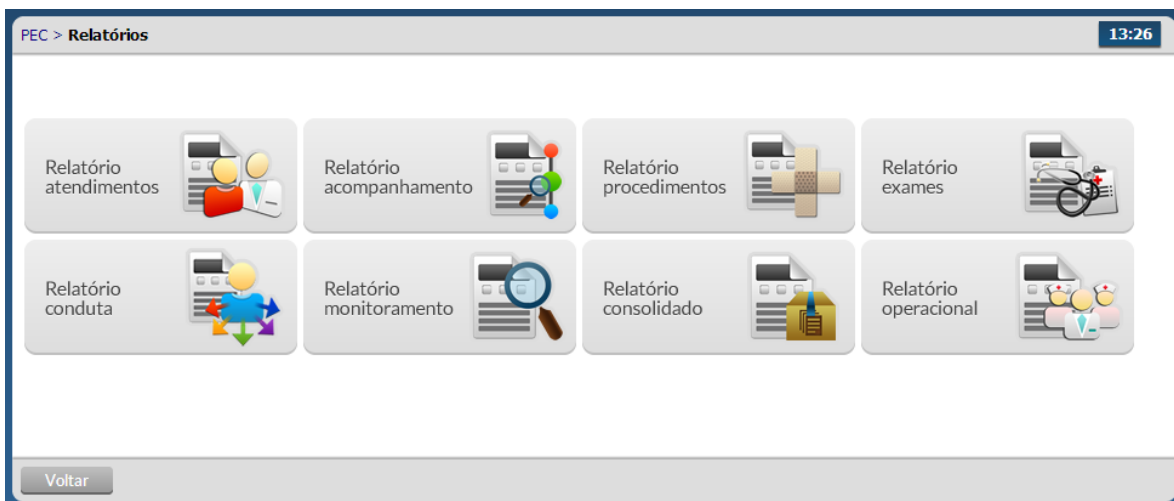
PEC > Relatórios

13:26

Relatório atendimentos

Relatório acompanhamento

Relatório procedimentos

Relatório exames

Relatório conduta

Relatório monitoramento

Relatório consolidado

Relatório operacional

Voltar